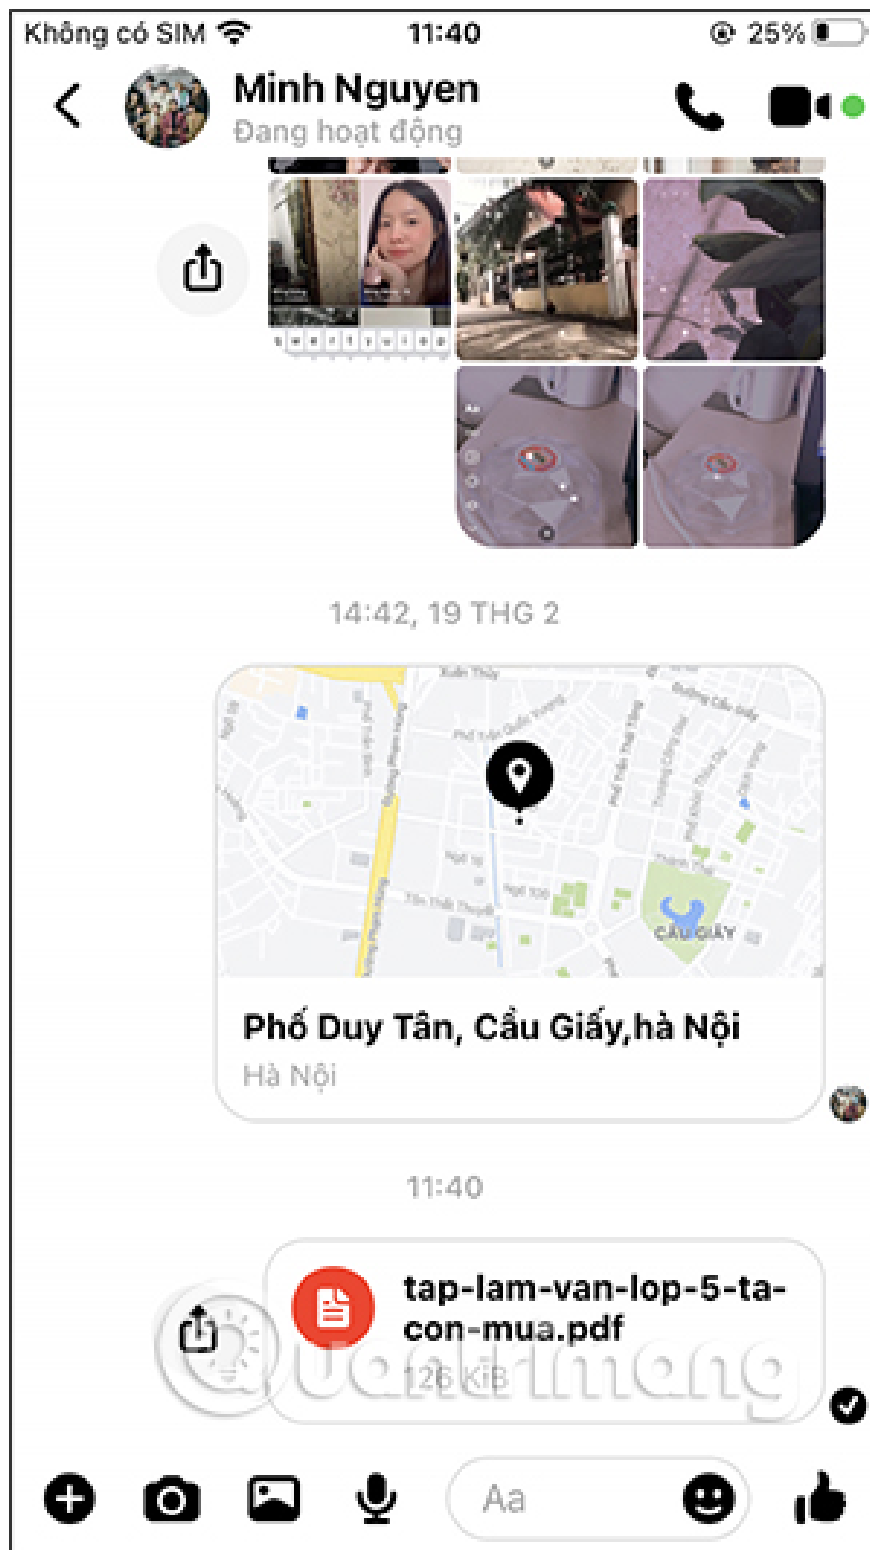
Không có SIM 11:40 25%

Minh Nguyen
Đang hoạt động

14:42, 19 THG 2

Xuân Thủy
Phố Trần Quốc Vượng
Đường Cầu Giấy
Phạm Văn Đồng
Phố Trần Thái Tông
Trần Đăng Ninh
Ngõ 1
Tôn Thất Thuyết
Ngõ 100
Thành Thái
CẦU GIẤY

Phố Duy Tân, Cầu Giấy,hà Nội
Hà Nội

11:40

tap-lam-van-lop-5-ta-con-mua.pdf
126 KiB

Quantrimang

Aa